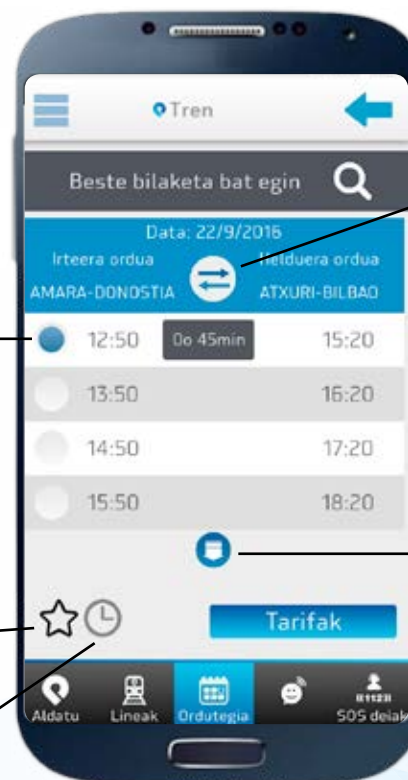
Tren

Beste bilaketa bat egin

Data: 22/9/2016

Irteera ordua

Helduera ordua

AMARA-DONOSTIA

ATXURI-BILBAO

| 12:50 | 0o 45min | 15:20 |
|---|---|---|
| 13:50 | | 16:20 |
| 14:50 | | 17:20 |
| 15:50 | | 18:20 |

Tarifak

Aldatu

Lineak

Ordutegia

112

SOS deiak